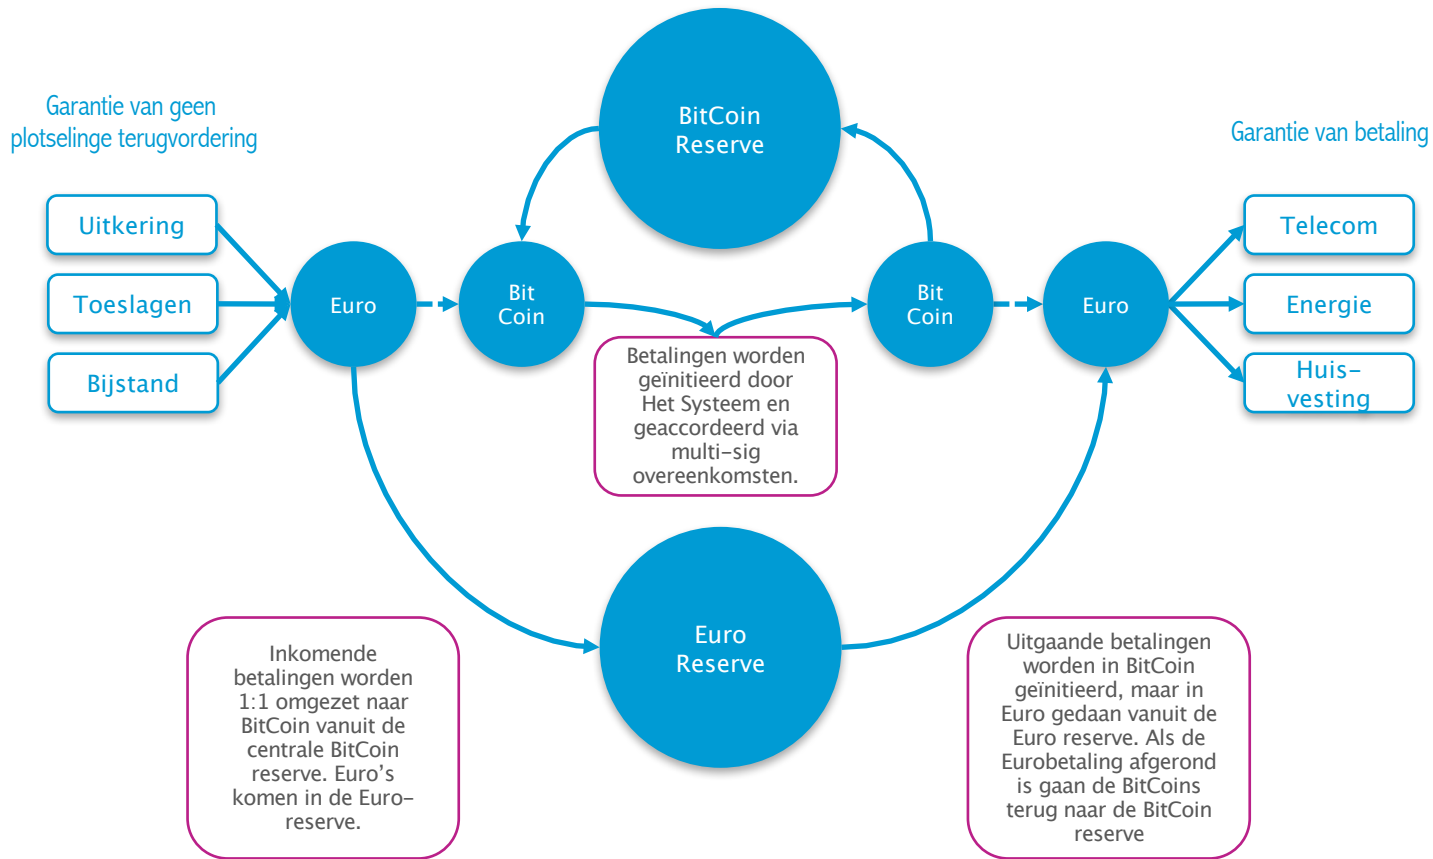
Garantie van geen plotselinge terugvordering

Uitkering

Toeslagen

Bijstand

Euro

Bit Coin

BitCoin Reserve

Betalingen worden geïnitieerd door Het Systeem en geaccordeerd via multi-sig overeenkomsten.

Bit Coin

Euro

Garantie van betaling

Telecom

Energie

Huis-vesting

Euro Reserve

Inkomende betalingen worden 1:1 omgezet naar BitCoin vanuit de centrale BitCoin reserve. Euro's komen in de Euro-reserve.

Uitgaande betalingen worden in BitCoin geïnitieerd, maar in Euro gedaan vanuit de Euro reserve. Als de Eurobetaling afgerond is gaan de BitCoins terug naar de BitCoin reserve